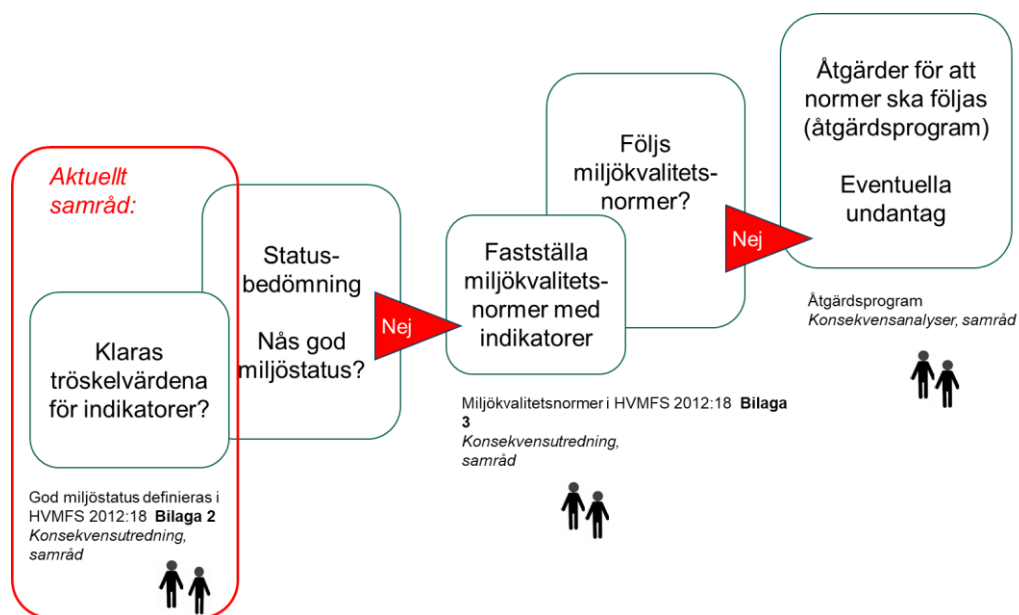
Aktuellt samråd:

Klaras tröskelvärdena för indikatorer?

Status-bedömning

Nås god miljöstatus?

Nej

God miljöstatus definieras i HVMFS 2012:18 **Bilaga 2**
*Konsekvensutredning, samråd*

Fastställa miljökvalitets-normer med indikatorer

Miljökvalitetsnormer i HVMFS 2012:18 **Bilaga 3**
*Konsekvensutredning, samråd*

Följs miljökvalitets-normer?

Nej

Åtgärder för att normer ska följas (åtgärdsprogram)

Eventuella undantag

Åtgärdsprogram
*Konsekvensanalyser, samråd*